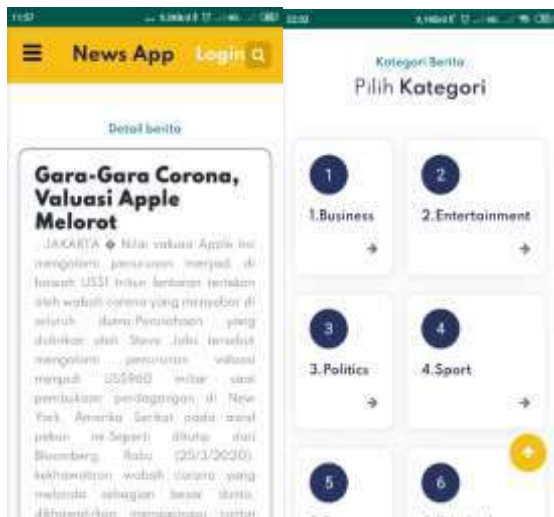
11:57

News App

Login

Detail berita

Gara-Gara Corona, Valuasi Apple Melorot

JAKARTA ◆ Nilai valuasi Apple kini mengalami penurunan menjadi di bawah US$1 triliun lantaran terkikis oleh wabah corona yang menyebar di seluruh dunia.Perusahaan yang didirikan oleh Steve Jobs tersebut mengalami penurunan valuasi menjadi US$960 miliar saat penutupan perdagangan di New York, Amerika Serikat pada awal pekan ini.Seperti dikutip dari Bloomberg, Rabu (25/3/2020), kekhawatiran wabah corona yang melanda sebagian besar dunia, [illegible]

12:02

Kategori Berita

Pilih Kategori

1

1.Business

2

2.Entertainment

3

3.Politics

4

4.Sport

5

6